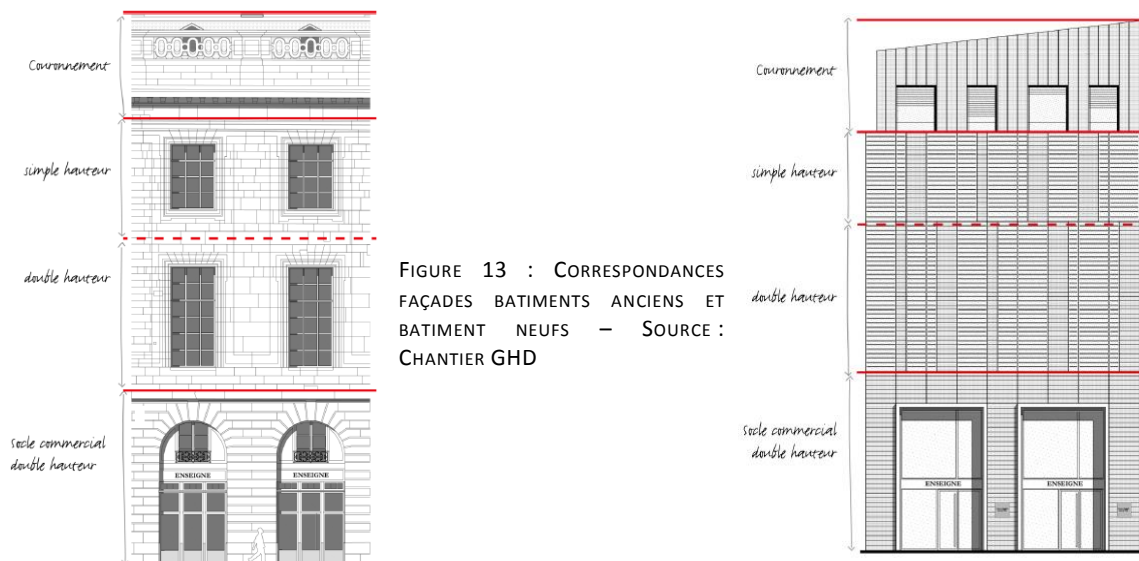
Couronnement

simple hauteur

double hauteur

Socle commercial double hauteur

ENSEIGNE

ENSEIGNE

FIGURE 13 : CORRESPONDANCES FAÇADES BATIMENTS ANCIENS ET BATIMENT NEUFS – SOURCE : CHANTIER GHD

Couronnement

simple hauteur

double hauteur

Socle commercial double hauteur

ENSEIGNE

ENSEIGNE